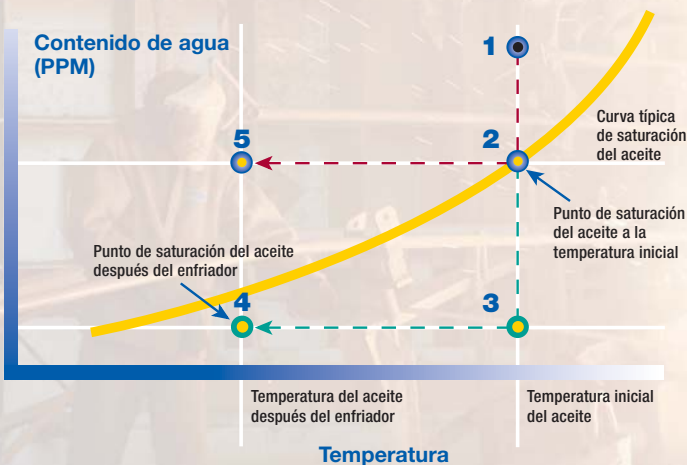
Contenido de agua (PPM)

1

Curva típica de saturación del aceite

5

2

Punto de saturación del aceite a la temperatura inicial

Punto de saturación del aceite después del enfriador

4

3

Temperatura del aceite después del enfriador

Temperatura inicial del aceite

Temperatura